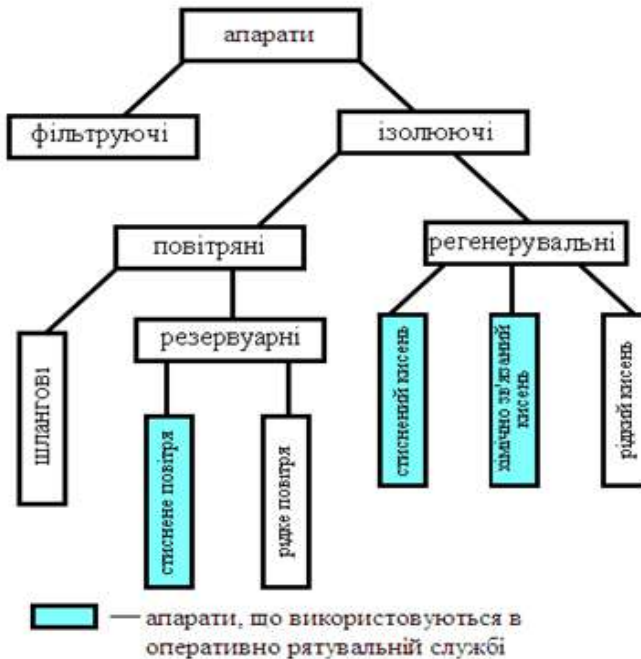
апарати

фільтруючі

ізолюючі

повітряні

регенерувальні

шлангові

резервуарні

стиснене повітря

рідке повітря

стиснений кисень

хімічно зв'язаний кисень

рідкий кисень

— апарати, що використовуються в оперативно рятувальній службі